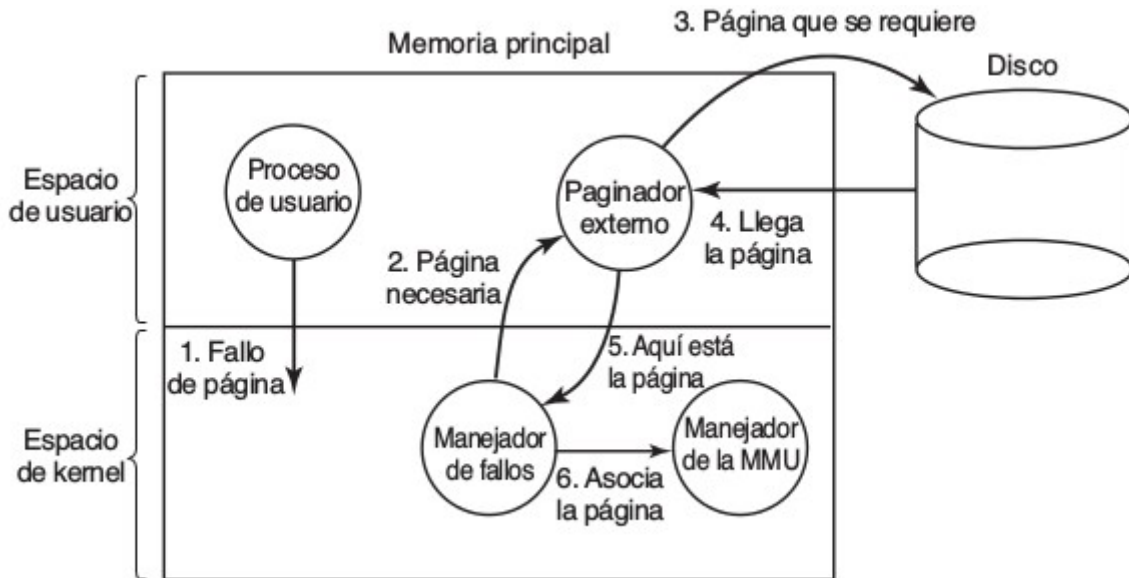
3. Página que se requiere

Memoria principal

Disco

Espacio de usuario

Proceso de usuario

Paginador externo

4. Llega la página

2. Página necesaria

1. Fallo de página

5. Aquí está la página

Espacio de kernel

Manejador de fallos

Manejador de la MMU

6. Asocia la página